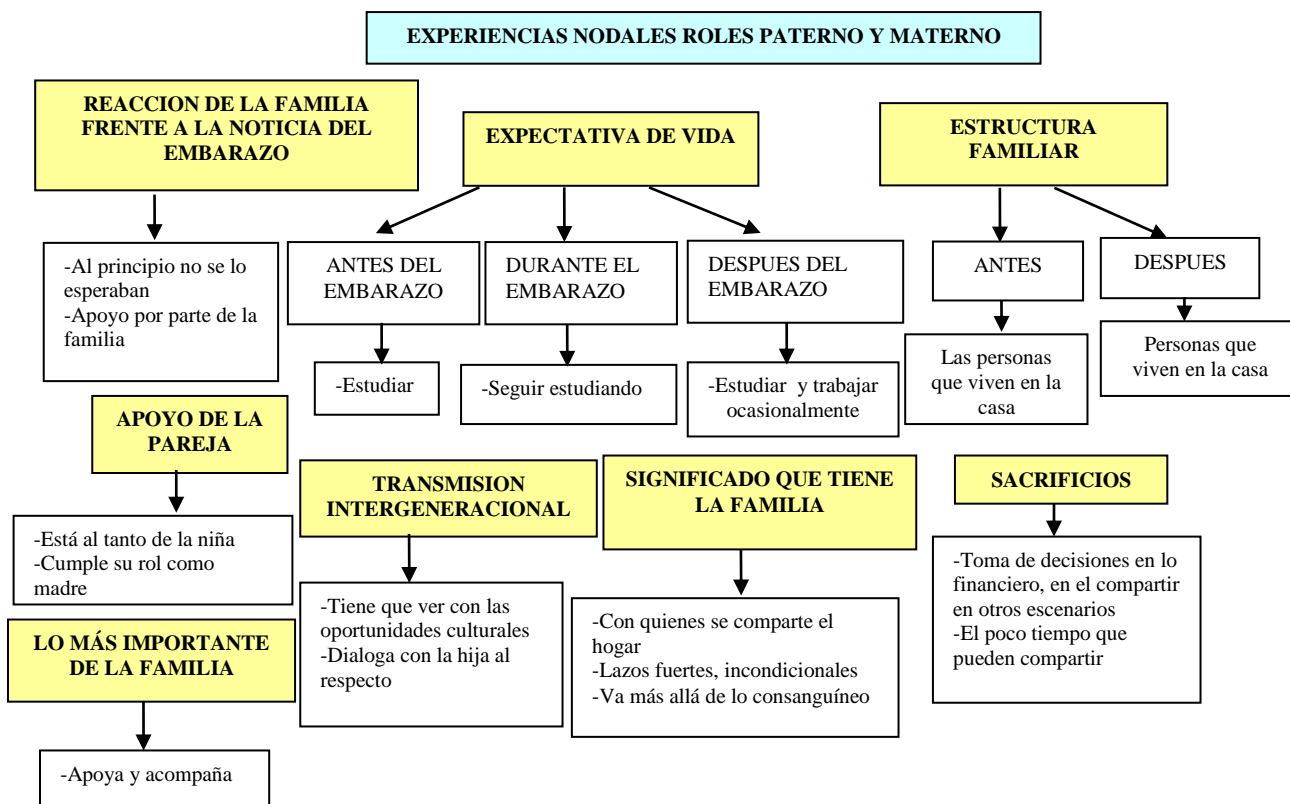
EXPERIENCIAS NODALES ROLES PATERNO Y MATERNO

REACCION DE LA FAMILIA FRENTE A LA NOTICIA DEL EMBARAZO

-Al principio no se lo esperaban
-Apoyo por parte de la familia

EXPECTATIVA DE VIDA

ANTES DEL EMBARAZO

-Estudiar

DURANTE EL EMBARAZO

-Seguir estudiando

DESPUES DEL EMBARAZO

-Estudiar y trabajar ocasionalmente

ESTRUCTURA FAMILIAR

ANTES

Las personas que viven en la casa

DESPUES

Personas que viven en la casa

APOYO DE LA PAREJA

-Está al tanto de la niña
-Cumple su rol como madre

TRANSMISION INTERGENERACIONAL

-Tiene que ver con las oportunidades culturales
-Dialoga con la hija al respecto

SIGNIFICADO QUE TIENE LA FAMILIA

-Con quienes se comparte el hogar
-Lazos fuertes, incondicionales
-Va más allá de lo consanguíneo

SACRIFICIOS

-Toma de decisiones en lo financiero, en el compartir en otros escenarios
-El poco tiempo que pueden compartir

LO MÁS IMPORTANTE DE LA FAMILIA

-Apoya y acompaña